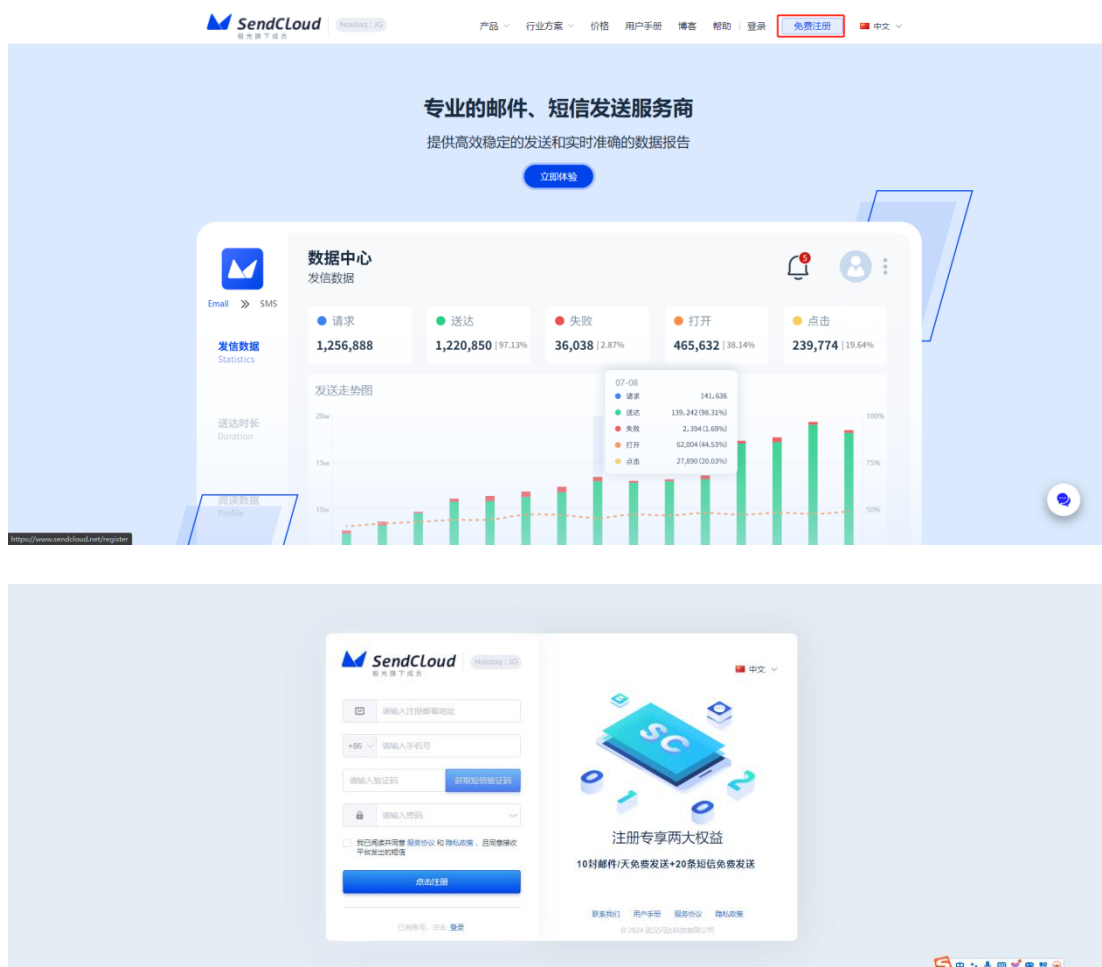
SendCloud 极光旗下成员 Nasdaq: JG

产品 行业方案 价格 用户手册 博客 帮助 | 登录 免费注册 中文

专业的邮件、短信发送服务商

提供高效稳定的发送和实时准确的数据报告

立即体验

Email SMS

数据中心
发信数据

5

发信数据
Statistics

送达时长
Duration

阅读数据
Profile

| 请求 | 送达 | 失败 | 打开 | 点击 |
|---|---|---|---|---|
| 1,256,888 | 1,220,850 \| 97.13% | 36,038 \| 2.87% | 465,632 \| 38.14% | 239,774 \| 19.64% |

发送走势图

20w
15w
10w

100%
75%
50%

07-08
请求 141,636
送达 139,242 (98.31%)
失败 2,394 (1.69%)
打开 62,004 (44.53%)
点击 27,890 (20.03%)

https://www.sendcloud.net/register

SendCloud 极光旗下成员 Nasdaq: JG

中文

请输入注册邮箱地址

+86 请输入手机号

请输入验证码 获取短信验证码

请输入密码

我已阅读并同意 服务协议 和 隐私政策，且同意接收平台发出的短信

点击注册

已有账号，点击 登录

注册专享两大权益

10封邮件/天免费发送+20条短信免费发送

联系我们 用户手册 服务协议 隐私政策

© 2024 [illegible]

S 中